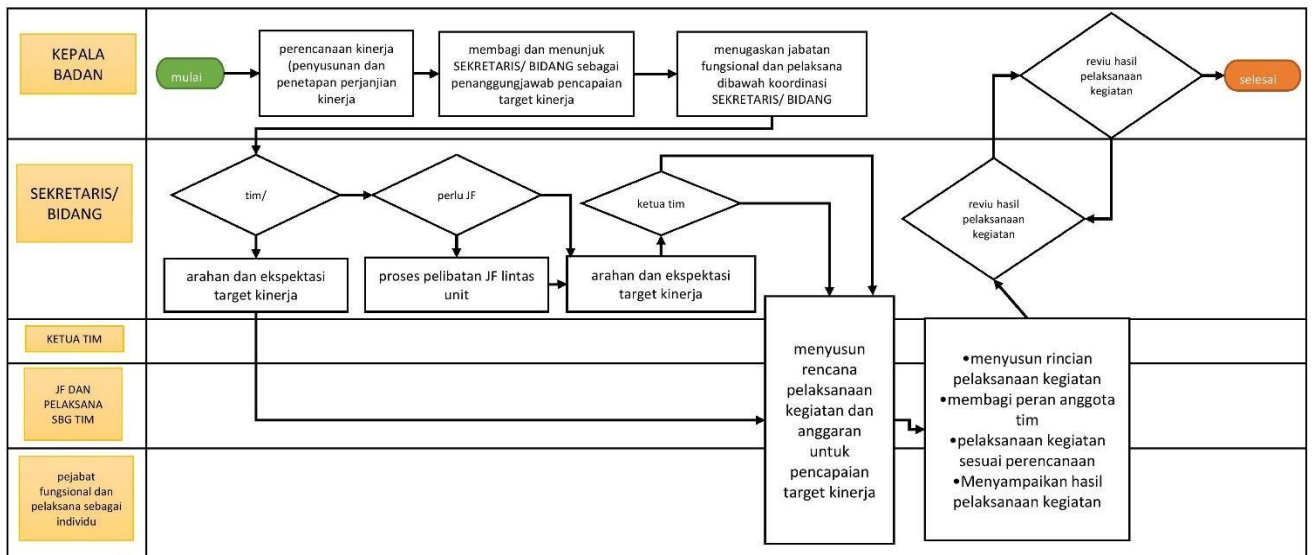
KEPALA BADAN

mulai

perencanaan kinerja (penyusunan dan penetapan perjanjian kinerja

membagi dan menunjuk SEKRETARIS/ BIDANG sebagai penanggungjawab pencapaian target kinerja

menugaskan jabatan fungsional dan pelaksana dibawah koordinasi SEKRETARIS/ BIDANG

reviu hasil pelaksanaan kegiatan

selesai

SEKRETARIS/ BIDANG

tim/

perlu JF

ketua tim

reviu hasil pelaksanaan kegiatan

arahan dan ekspektasi target kinerja

proses pelibatan JF lintas unit

arahan dan ekspektasi target kinerja

KETUA TIM

JF DAN PELAKSANA SBG TIM

menyusun rencana pelaksanaan kegiatan dan anggaran untuk pencapaian target kinerja

•menyusun rincian pelaksanaan kegiatan
•membagi peran anggota tim
•pelaksanaan kegiatan sesuai perencanaan
•Menyampaikan hasil pelaksanaan kegiatan

pejabat fungsional dan pelaksana sebagai individu